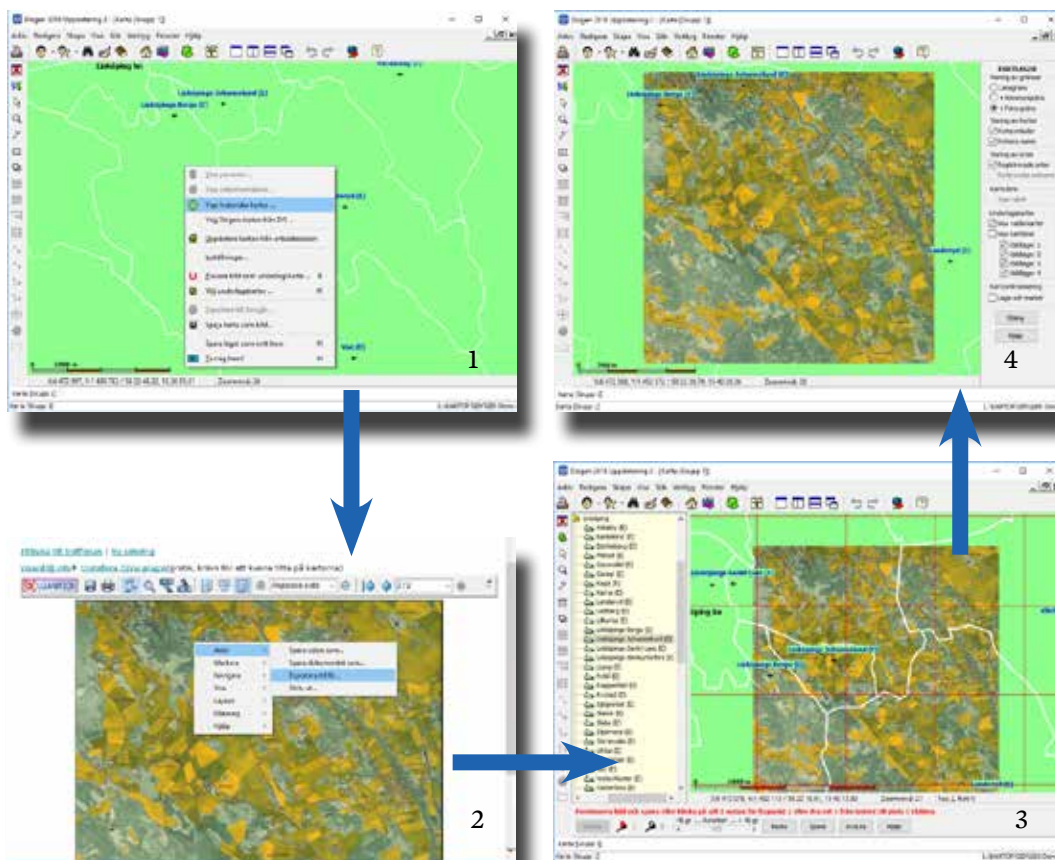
Disgen 2016 Uppdatering 2 - [Karta (Grupp 1)]

Arkiv Redigera Skapa Visa Sök Verktyg Fönster Hjälp

Linköping fm

Linköpings Domkyrkoförs (E)

Linköpings Berga (E)

Visa historiska kartor ...

Uppdatera kartan från arkiveddatabasen

Spara kartan som bild...

1

Blåmärke till lantmäteri | Ny sökning

Linköpings Domkyrkoförs (E)

Linköpings Berga (E)

Arkiv

Markera

Navigera

Visa

Layout

Utökning

Hjälp

Spara bild som...

Exportera bild...

2

Disgen 2016 Uppdatering 2 - [Karta (Grupp 1)]

Arkiv Redigera Skapa Visa Sök Verktyg Fönster Hjälp

Linköpings Berga (E)

Linköpings Domkyrkoförs (E)

3

Disgen 2016 Uppdatering 2 - [Karta (Grupp 1)]

Arkiv Redigera Skapa Visa Sök Verktyg Fönster Hjälp

Linköpings Domkyrkoförs (E)

Linköpings Berga (E)

Stäng

Hjälp

4